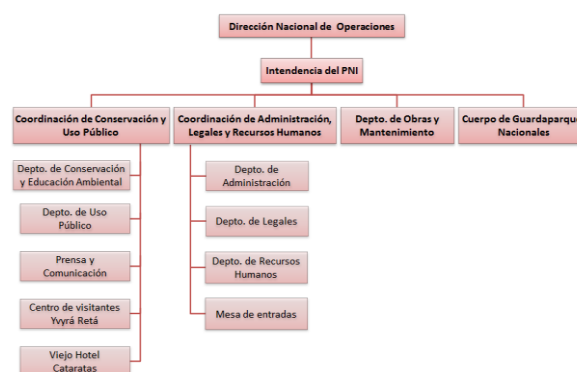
Dirección Nacional de Operaciones

Intendencia del PNI

Coordinación de Conservación y Uso Público

Coordinación de Administración, Legales y Recursos Humanos

Depto. de Obras y Mantenimiento

Cuerpo de Guardaparques Nacionales

Depto. de Conservación y Educación Ambiental

Depto. de Uso Público

Prensa y Comunicación

Centro de visitantes Yvyrá Retá

Viejo Hotel Cataratas

Depto. de Administración

Depto. de Legales

Depto. de Recursos Humanos

Mesa de entradas